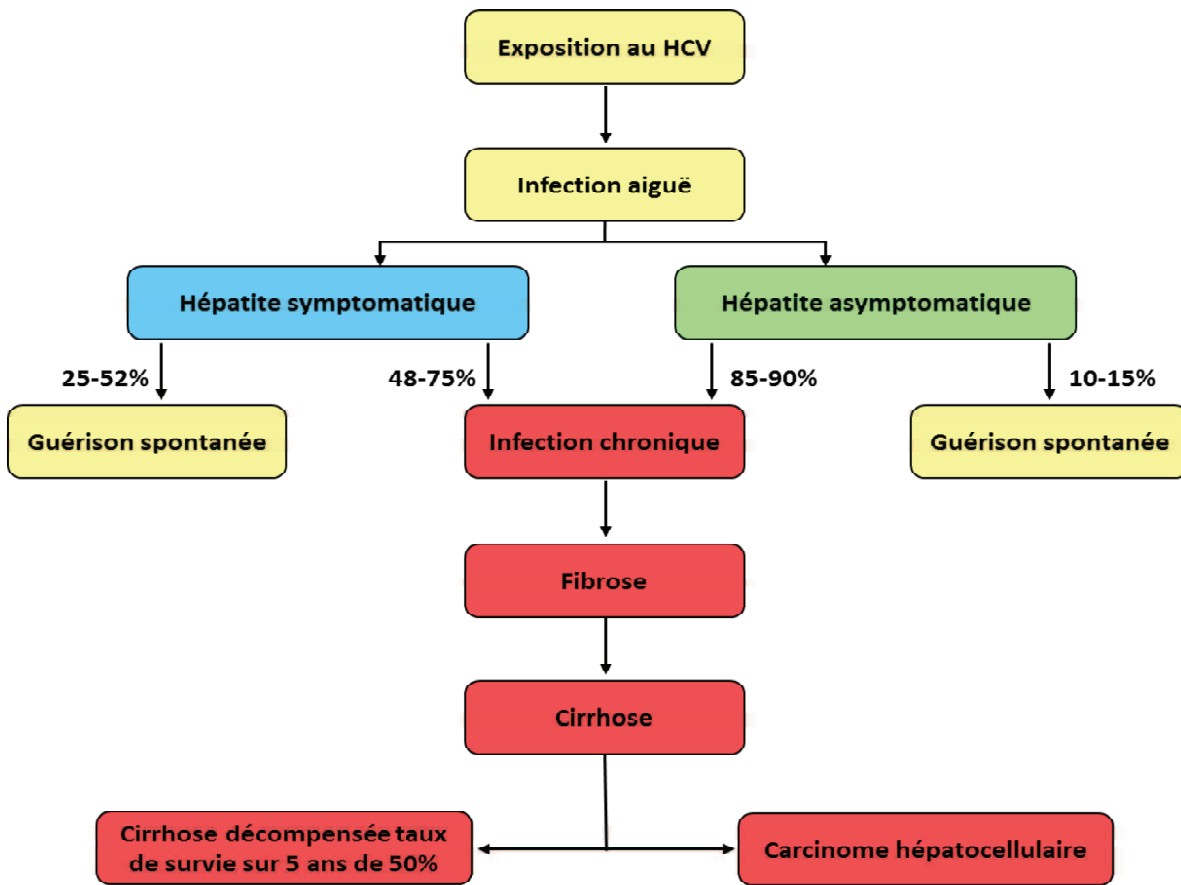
Exposition au HCV

Infection aiguë

Hépatite symptomatique

Hépatite asymptomatique

25-52%

48-75%

85-90%

10-15%

Guérison spontanée

Infection chronique

Guérison spontanée

Fibrose

Cirrhose

Cirrhose décompensée taux de survie sur 5 ans de 50%

Carcinome hépatocellulaire